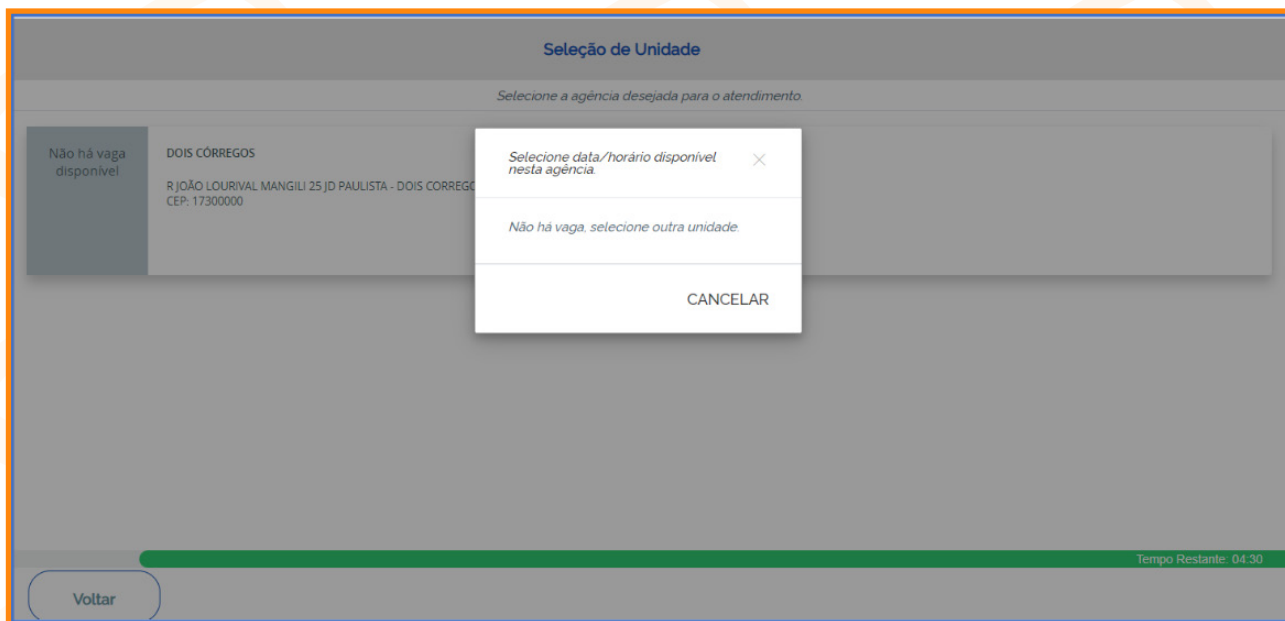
Seleção de Unidade

Selecione a agência desejada para o atendimento.

Não há vaga disponível

DOIS CÓRREGOS

R JOÃO LOURIVAL MANGILI 25 JD PAULISTA - DOIS CORREGO
CEP: 17300000

Selecione data/horário disponível nesta agência.

×

Não há vaga, selecione outra unidade.

CANCELAR

Tempo Restante: 04:30

Voltar